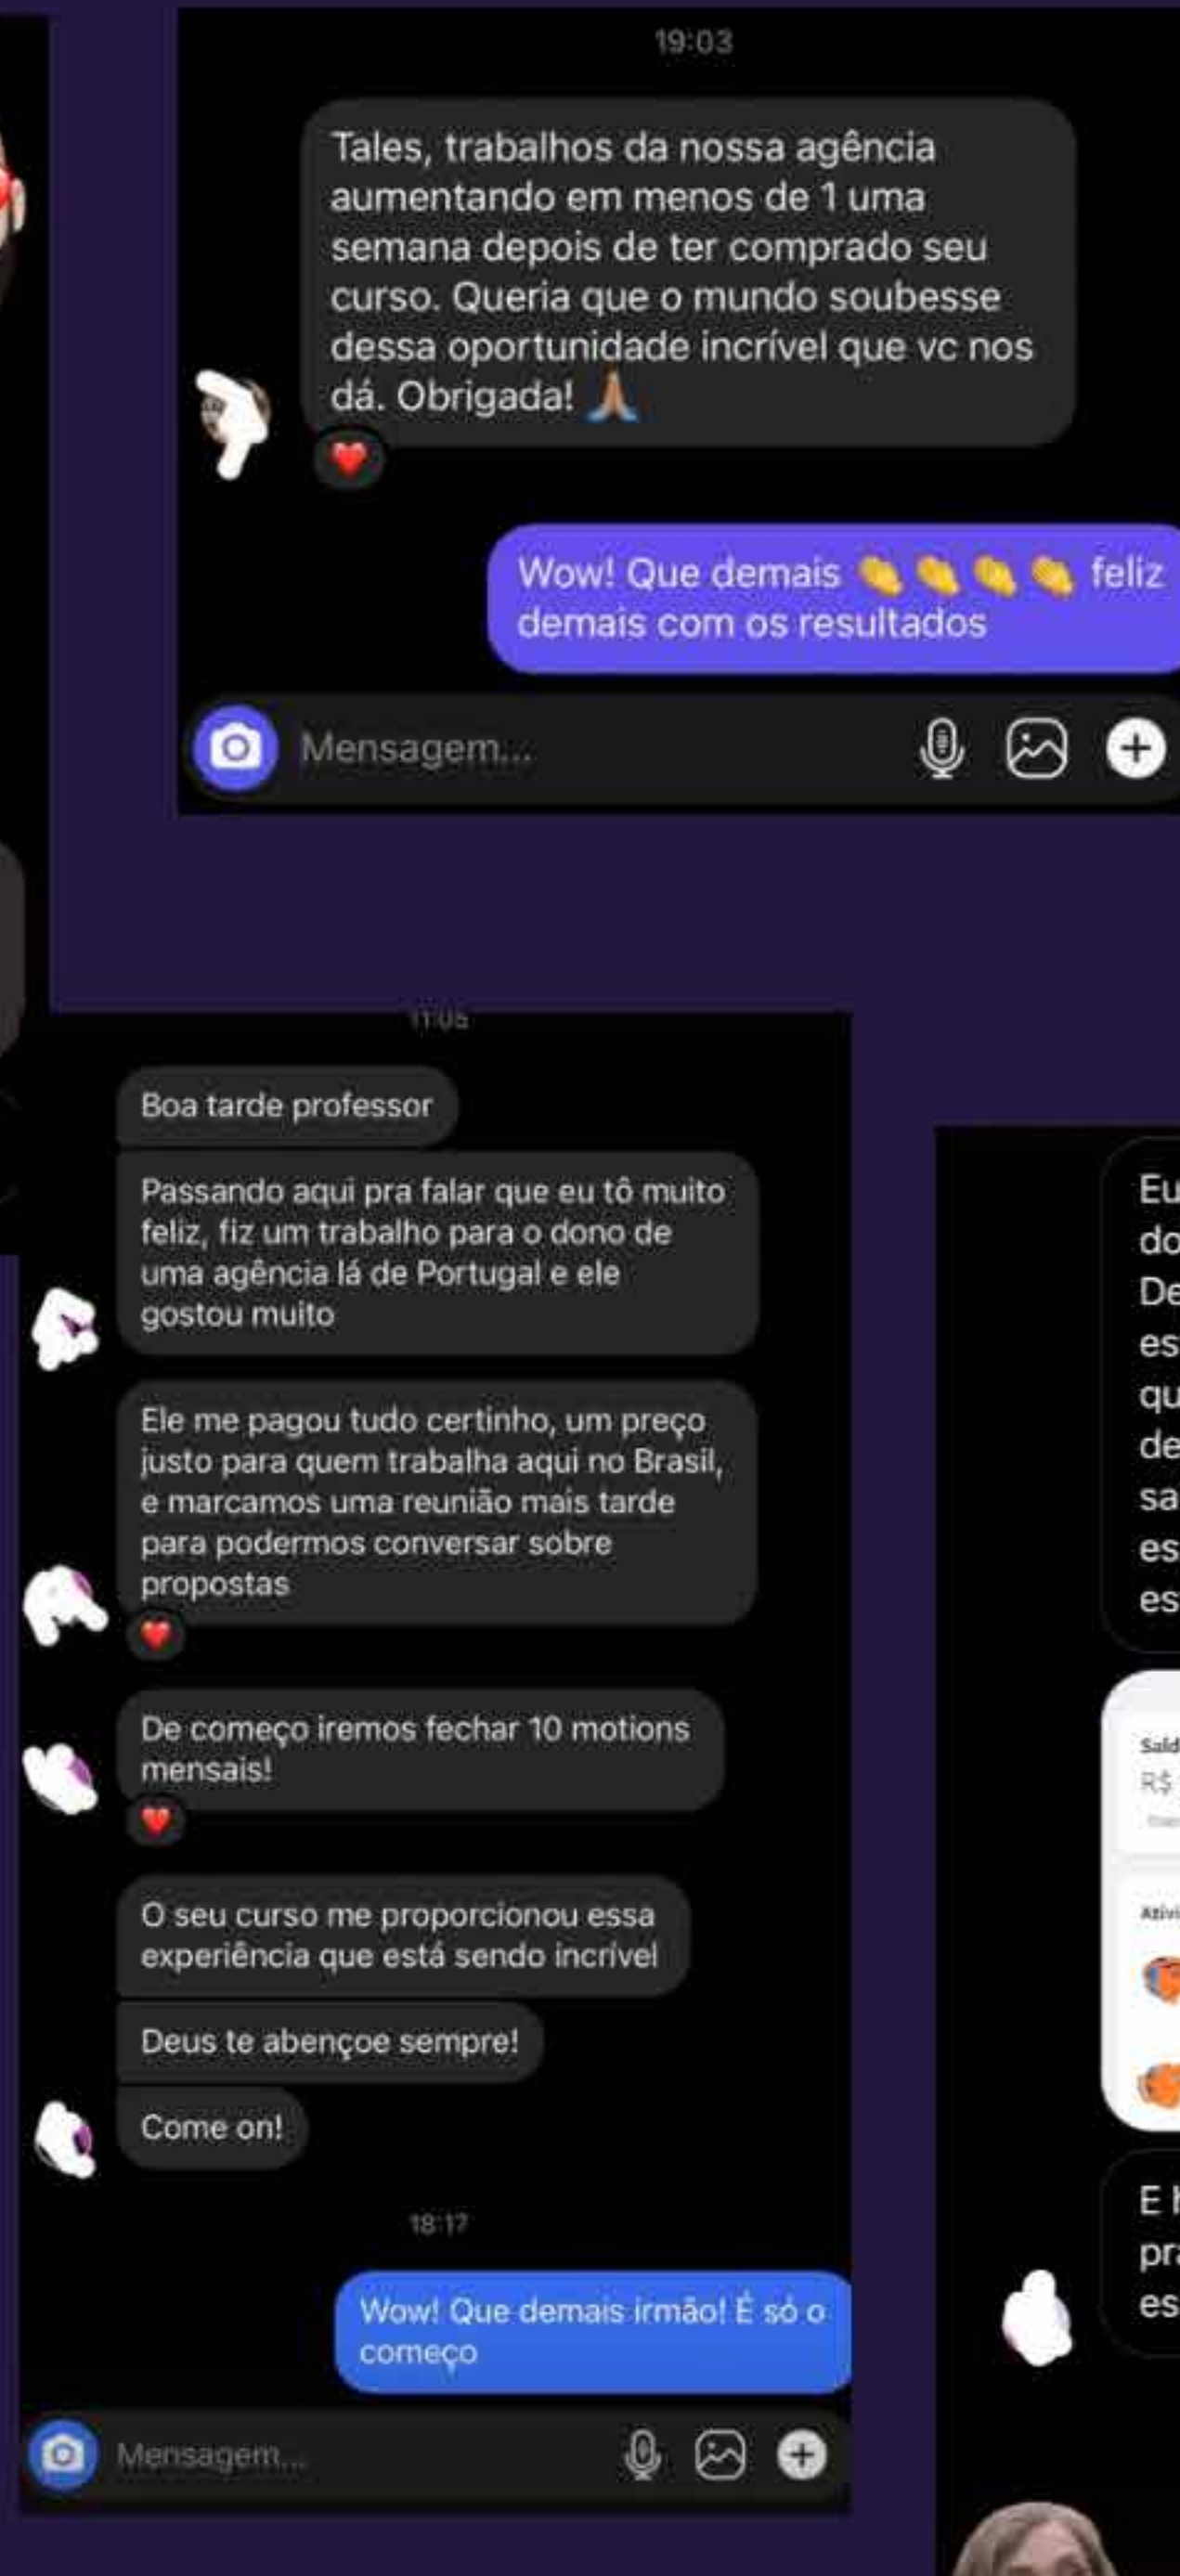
19:03

Tales, trabalhos da nossa agência aumentando em menos de 1 uma semana depois de ter comprado seu curso. Queria que o mundo soubesse dessa oportunidade incrível que vc nos dá. Obrigada! 🙏

Wow! Que demais 👏👏👏👏 feliz demais com os resultados

Mensagem...

11:05

Boa tarde professor

Passando aqui pra falar que eu tô muito feliz, fiz um trabalho para o dono de uma agência lá de Portugal e ele gostou muito

Ele me pagou tudo certinho, um preço justo para quem trabalha aqui no Brasil, e marcamos uma reunião mais tarde para podermos conversar sobre propostas

De começo iremos fechar 10 motions mensais!

O seu curso me proporcionou essa experiência que está sendo incrível

Deus te abençoe sempre!

Come on!

18:17

Wow! Que demais irmão! É só o começo

Mensagem...

Eu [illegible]
do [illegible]
De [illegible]
es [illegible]
qu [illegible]
de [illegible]
sa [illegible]
es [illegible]
es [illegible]

Sald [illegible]
R$ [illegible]

Ativi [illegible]

E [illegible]
pr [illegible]
es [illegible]